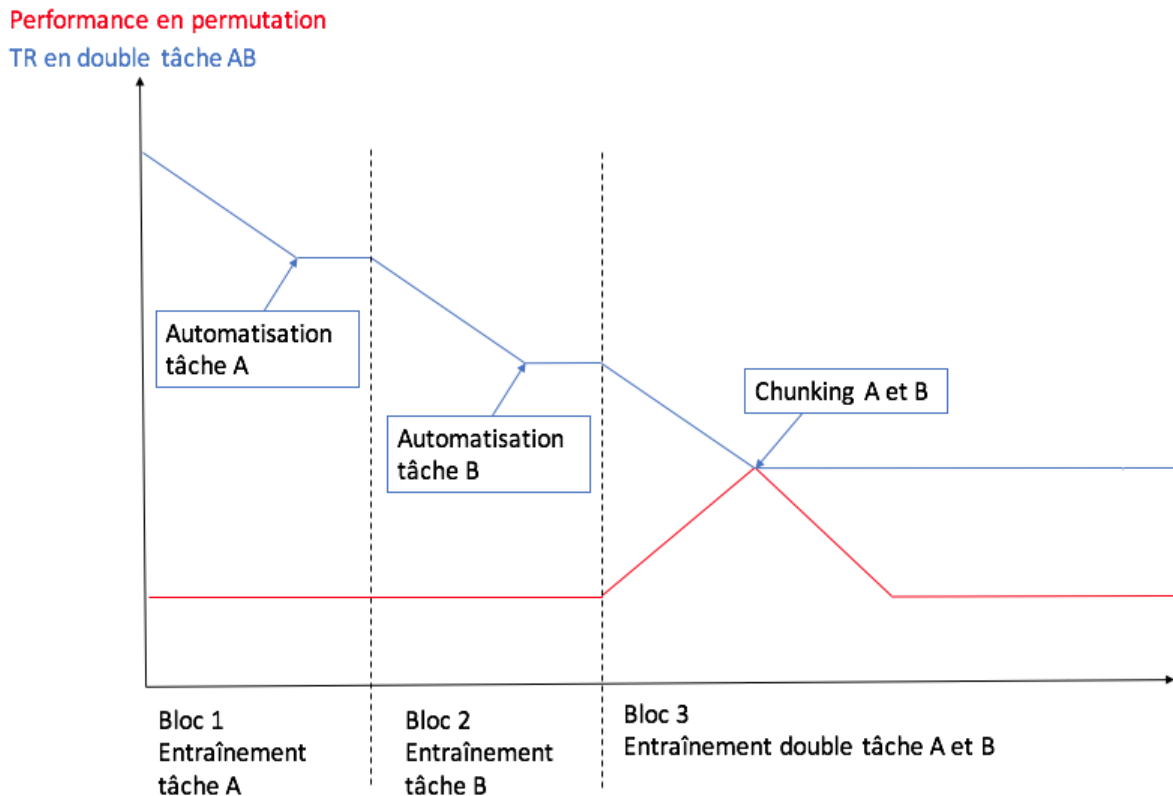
Performance en permutation
TR en double tâche AB

Automatisation tâche A

Automatisation tâche B

Chunking A et B

Bloc 1
Entraînement tâche A

Bloc 2
Entraînement tâche B

Bloc 3
Entraînement double tâche A et B